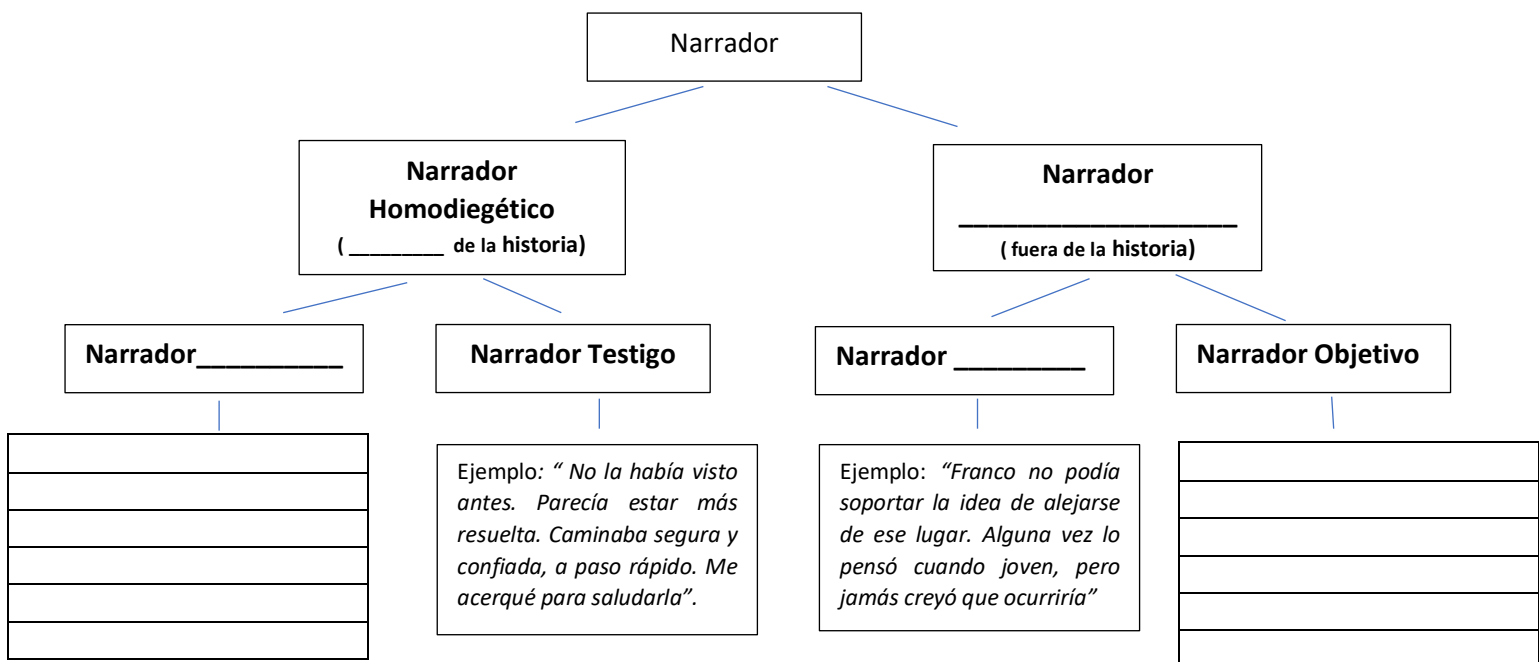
Narrador

Narrador Homodiegético
( ________ de la historia)

Narrador
___________________
( fuera de la historia)

Narrador__________

Narrador Testigo

Narrador _________

Narrador Objetivo

Ejemplo: *" No la había visto antes. Parecía estar más resuelta. Caminaba segura y confiada, a paso rápido. Me acerqué para saludarla".*

Ejemplo: *"Franco no podía soportar la idea de alejarse de ese lugar. Alguna vez lo pensó cuando joven, pero jamás creyó que ocurriría"*